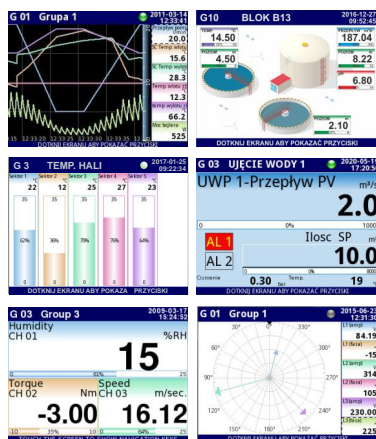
G 01 Grupa 1
2011-03-14 12:33:41
20.0
15.6
28.3
12.3
66.2
525
DOTKNIJ EKRANU ABY POKAZAĆ PRZYCISKI

G10 BLOK B13
2016-12-27 09:52:45
14.50
4.50
187.04
8.22
6.80
2.10
DOTKNIJ EKRANU ABY POKAZAĆ PRZYCISKI

G 3 TEMP. HALI
2017-01-25 09:22:34
Sektor 1 22
Sektor 2 12
Sektor 3 25
Sektor 4 27
Sektor 5 23
35
62%
30%
70%
76%
64%
DOTKNIJ EKRANU ABY POKAZAĆ PRZYCISKI

G 03 UJĘCIE WODY 1
2020-05-1 17:20:5
UWP 1-Przepływ PV m³/
2.0
0 0% 1000
AL 1
AL 2
Ilosc SP m³
10.0
0 0% 8000
Ciśnienie 0.30 bar
Temp. 19
DOTKNIJ EKRANU ABY POKAZAĆ PRZYCISKI

G 03 Group 3
2009-03-17 15:24:52
Humidity
CH 01
%RH
15
0 61% 25
Torque
CH 02 Nm
-3.00
Speed
CH 03 m/sec.
16.12
-10 35% 10 0 64% 25
TOUCH THE SCREEN TO SHOW NAVIGATION KEYS

G 01 Group 1
2015-06-23 12:31:00
30° 0° 330°
60° 300°
90° 270°
120° 240°
150° 180° 210°
84.19
-15
314
105
230.00
225